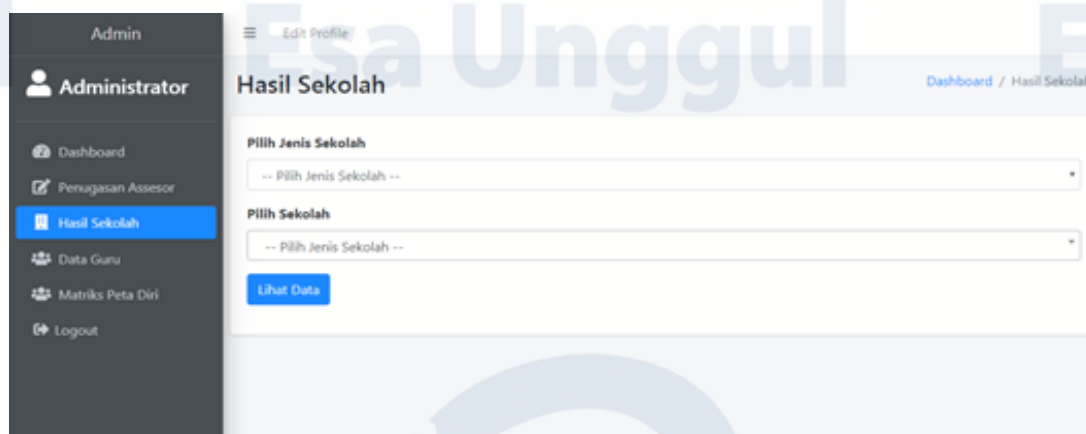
Admin

Administrator

Dashboard

Penugasan Assesor

Hasil Sekolah

Data Guru

Matriks Peta Diri

Logout

≡ Edit Profile

Esa Unggul

Hasil Sekolah

Dashboard / Hasil Sekolah

Pilih Jenis Sekolah

-- Pilih Jenis Sekolah --

Pilih Sekolah

-- Pilih Jenis Sekolah --

Lihat Data